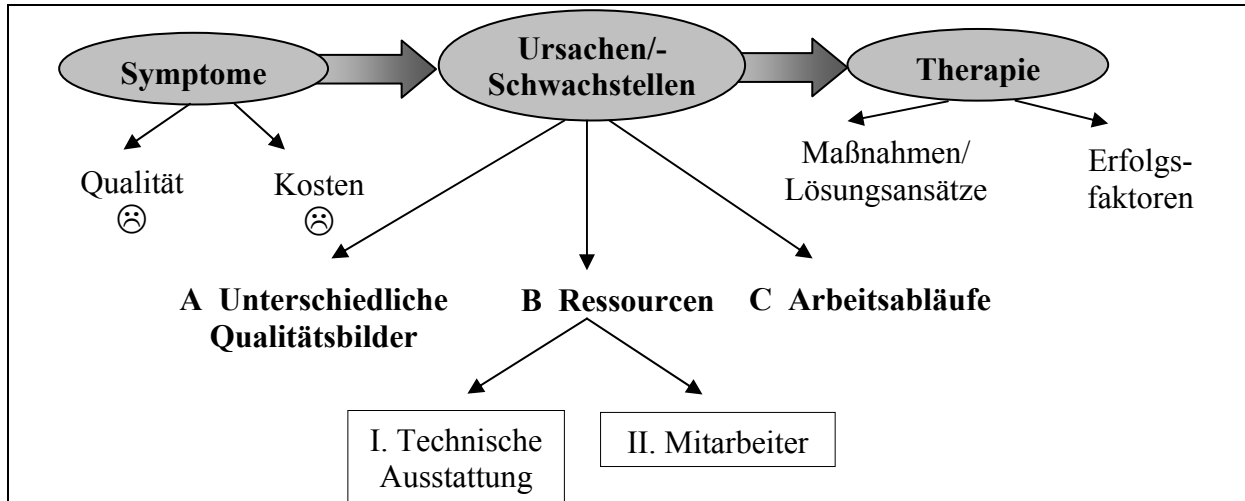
Symptome

Ursachen/-
Schwachstellen

Therapie

Qualität
☹

Kosten
☹

Maßnahmen/
Lösungsansätze

Erfolgsfaktoren

A Unterschiedliche Qualitätsbilder

B Ressourcen

C Arbeitsabläufe

I. Technische Ausstattung

II. Mitarbeiter